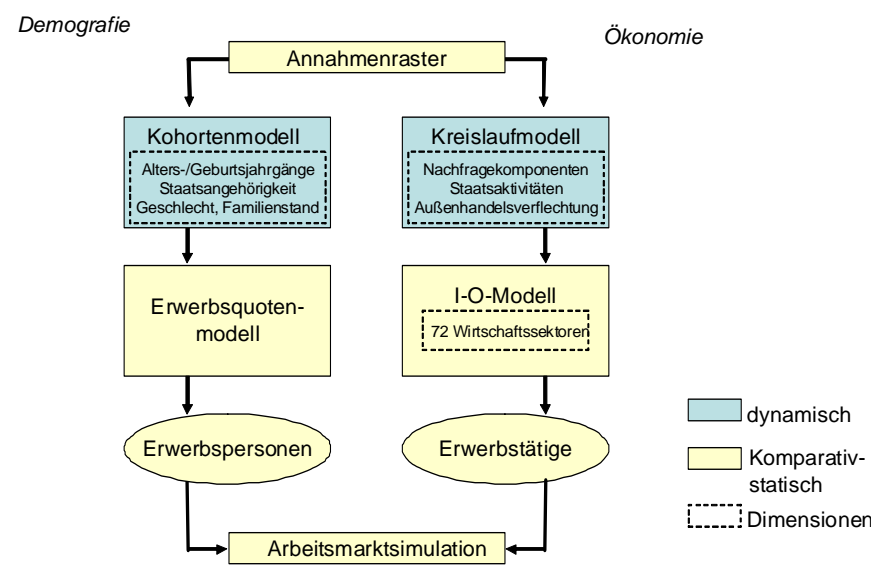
Demografie

Ökonomie

Annahmenraster

Kohortenmodell

Alters-/Geburtsjahrgänge
Staatsangehörigkeit
Geschlecht, Familienstand

Kreislaufmodell

Nachfragekomponenten
Staatsaktivitäten
Außenhandelsverflechtung

Erwerbsquotenmodell

I-O-Modell

72 Wirtschaftssektoren

Erwerbspersonen

Erwerbstätige

dynamisch

Komparativ-statisch

Dimensionen

Arbeitsmarktsimulation